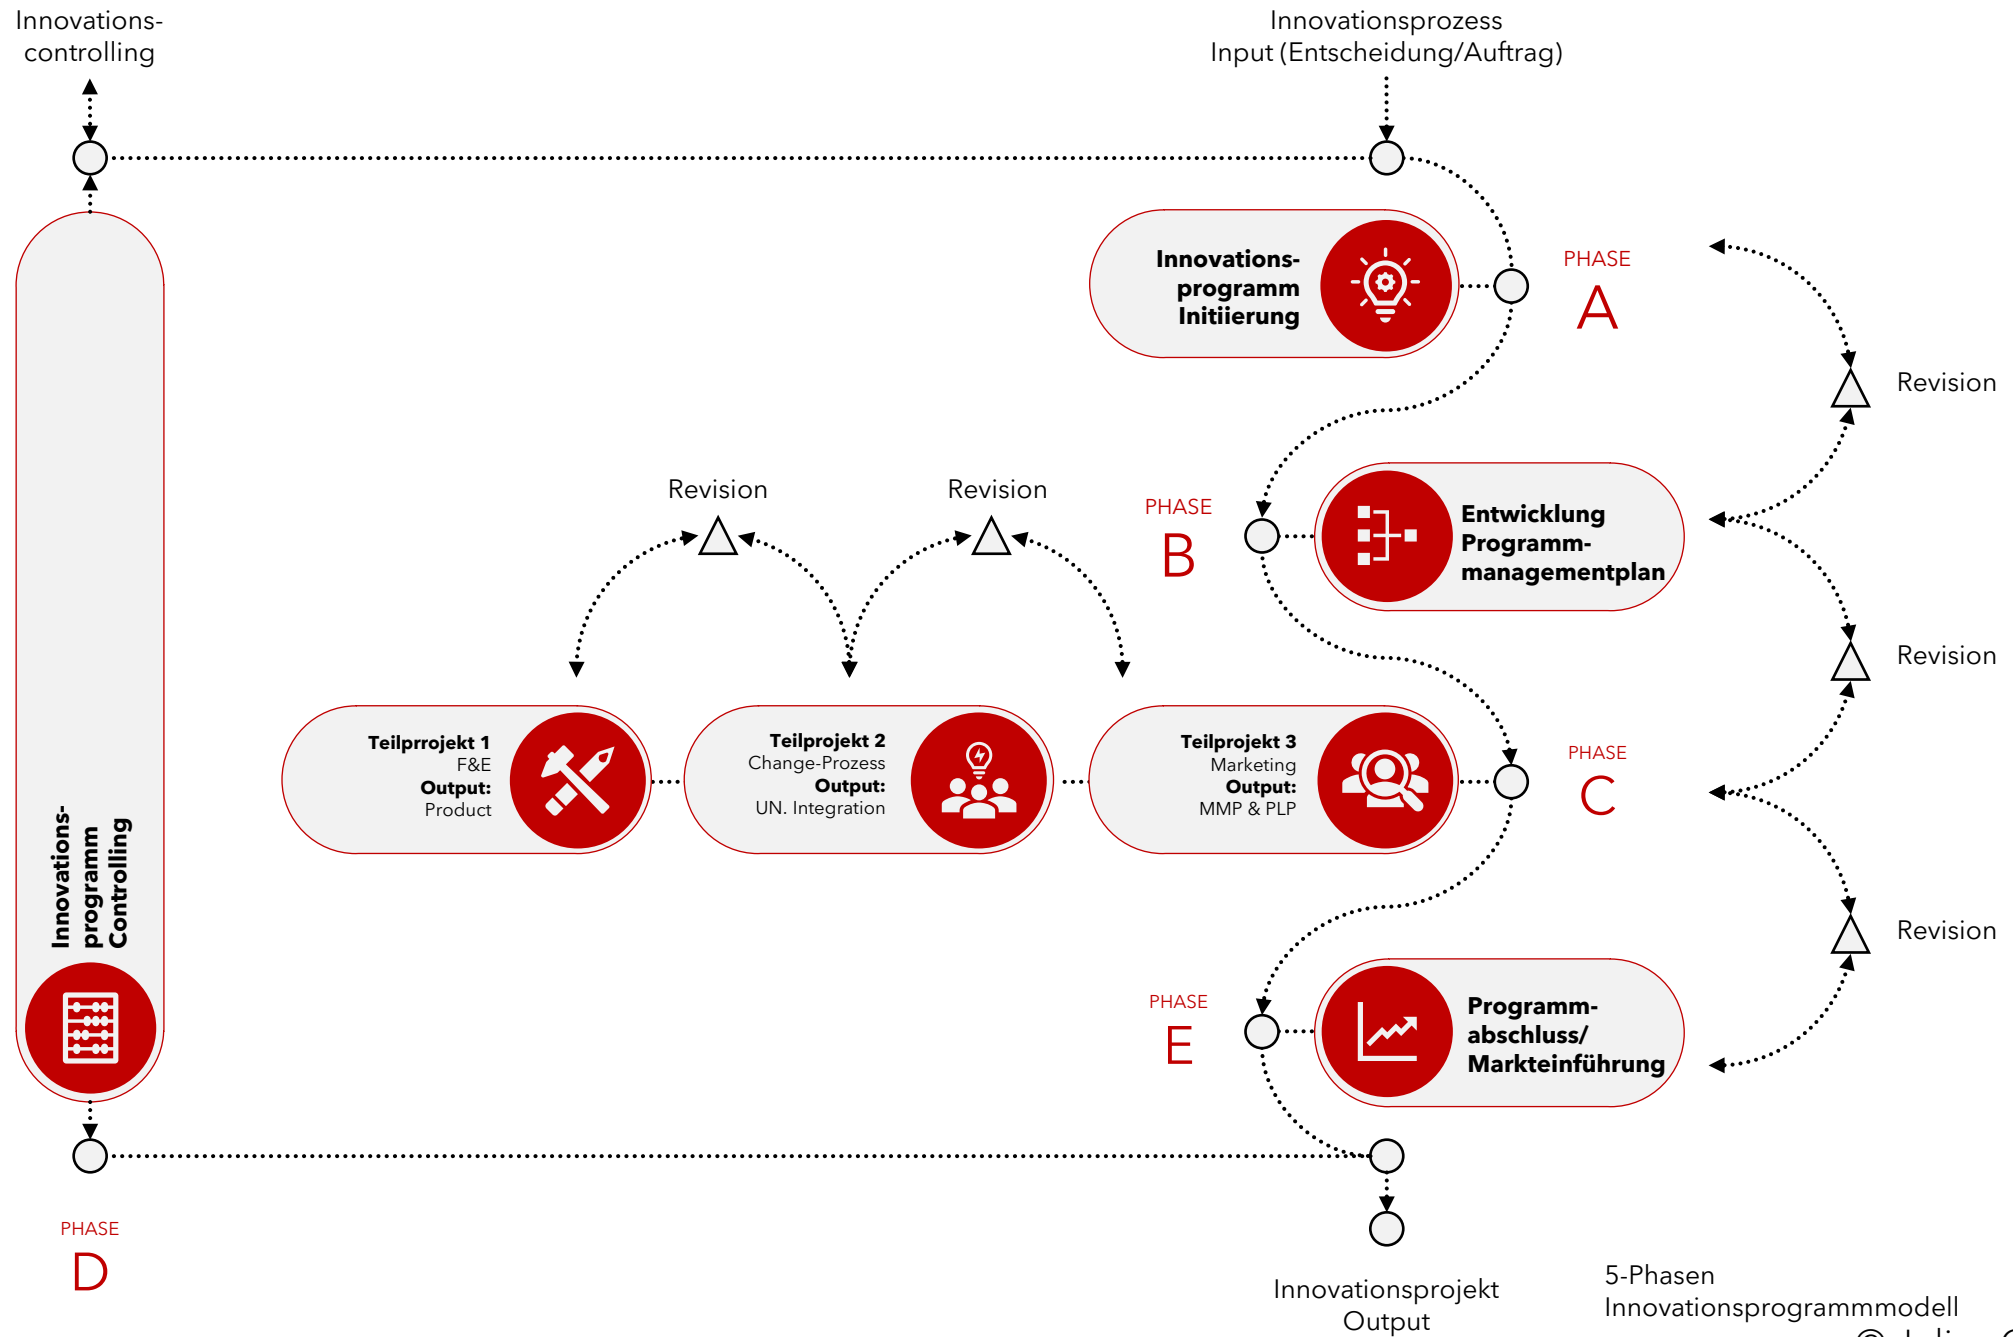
Innovations-controlling

Innovationsprozess
Input (Entscheidung/Auftrag)

Innovations-programm Initiierung

PHASE
A

Revision

PHASE
B

Entwicklung Programm-managementplan

Revision

Revision

Revision

Teilprojekt 1
F&E
**Output:**
Product

Teilprojekt 2
Change-Prozess
**Output:**
UN. Integration

Teilprojekt 3
Marketing
**Output:**
MMP & PLP

PHASE
C

Revision

Innovations-programm Controlling

PHASE
E

Programm-abschluss/ Markteinführung

PHASE
D

Innovationsprojekt
Output

5-Phasen
Innovationsprogrammmodell
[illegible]